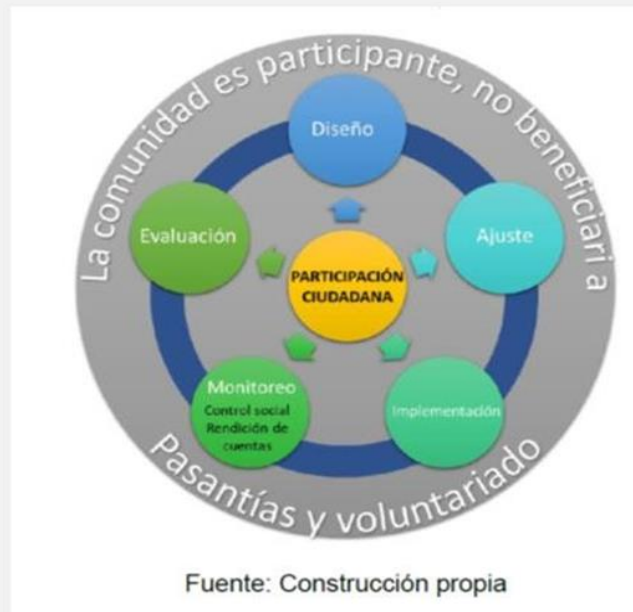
La comunidad es participante, no beneficiari a

Diseño

Ajuste

Implementación

Monitoreo
Control social
Rendición de cuentas

Evaluación

PARTICIPACIÓN CIUDADANA

Pasantías y voluntariado

Fuente: Construcción propia